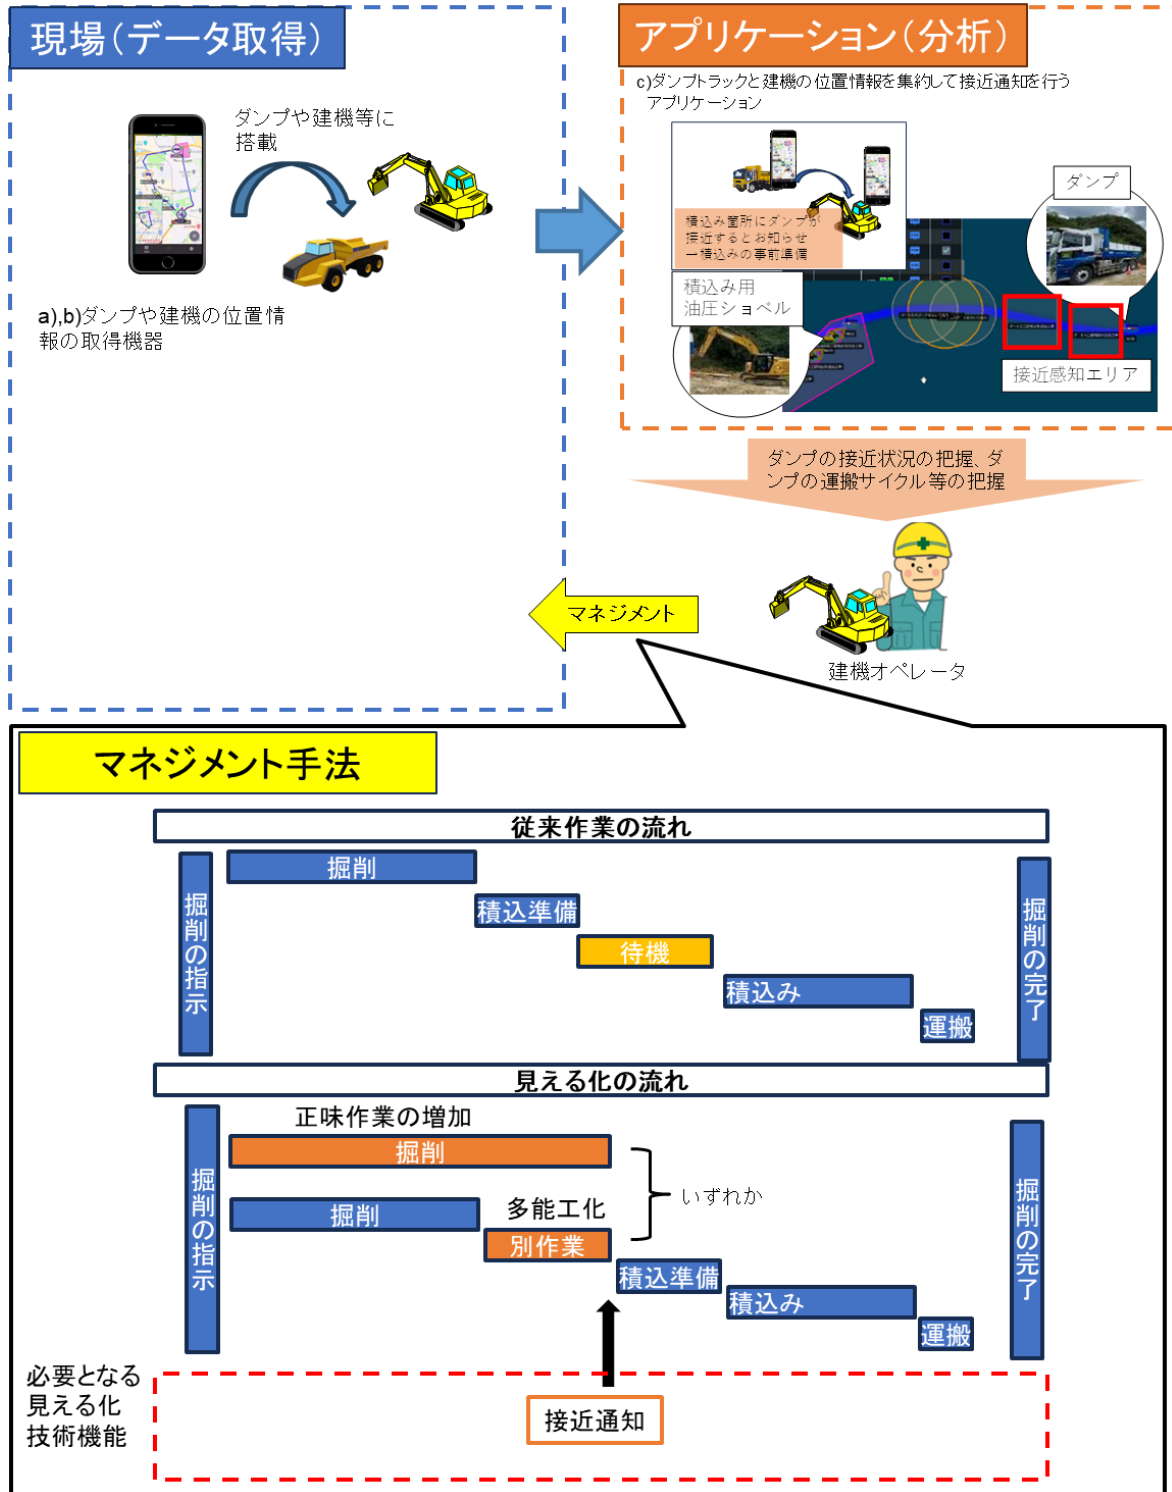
現場(データ取得)

ダンプや建機等に搭載

a),b)ダンプや建機の位置情報の取得機器

アプリケーション(分析)

c)ダンプトラックと建機の位置情報を集約して接近通知を行うアプリケーション

積込み箇所にダンプが接近するとお知らせ
→積込みの事前準備

積込み用油圧ショベル

ダンプ

接近感知エリア

ダンプの接近状況の把握、ダンプの運搬サイクル等の把握

マネジメント

建機オペレータ

マネジメント手法

従来作業の流れ

掘削の指示

掘削

積込準備

待機

積込み

運搬

掘削の完了

見える化の流れ

掘削の指示

正味作業の増加

掘削

掘削

多能工化

別作業

いずれか

積込準備

積込み

運搬

掘削の完了

必要となる見える化技術機能

接近通知